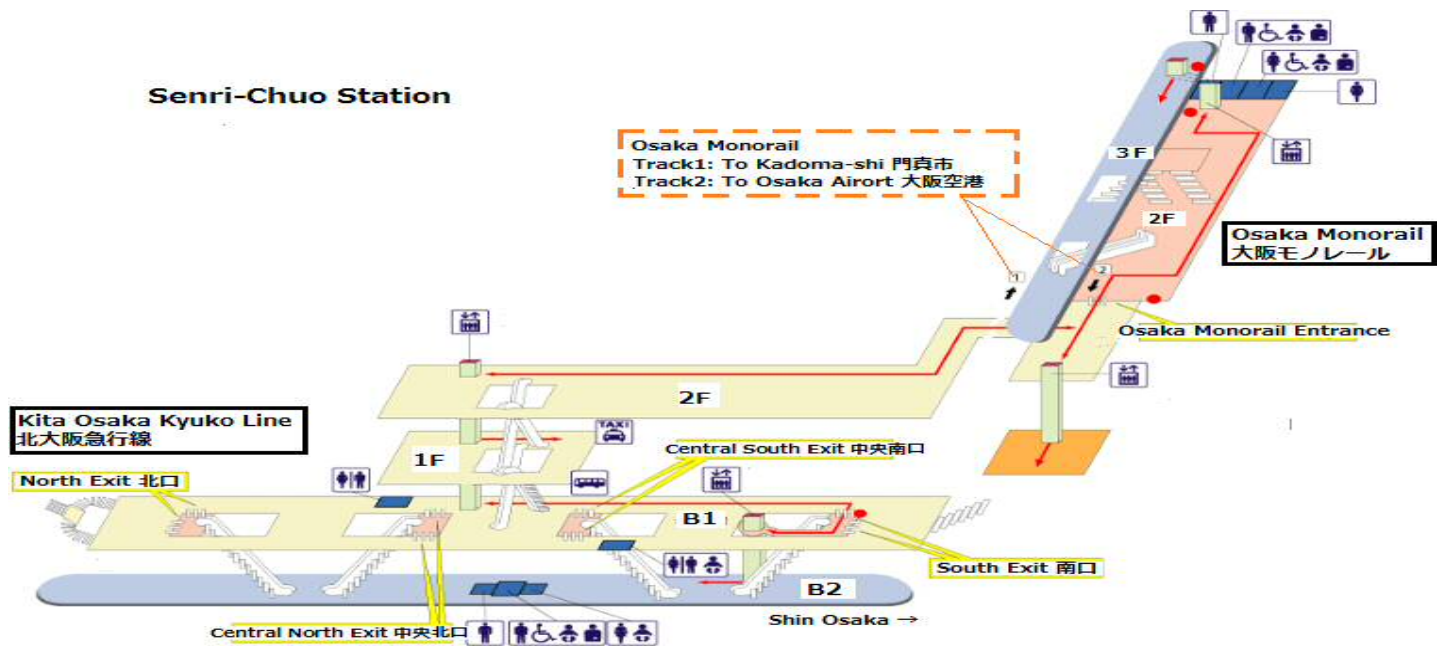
Senri-Chuo Station

Osaka Monorail
Track1: To Kadoma-shi 門真市
Track2: To Osaka Airort 大阪空港

3F

2F

1

2

Osaka Monorail
大阪モノレール

Osaka Monorail Entrance

2F

Kita Osaka Kyuko Line
北大阪急行線

TAXI

1F

Central South Exit 中央南口

North Exit 北口

B1

South Exit 南口

B2

Shin Osaka →

Central North Exit 中央北口